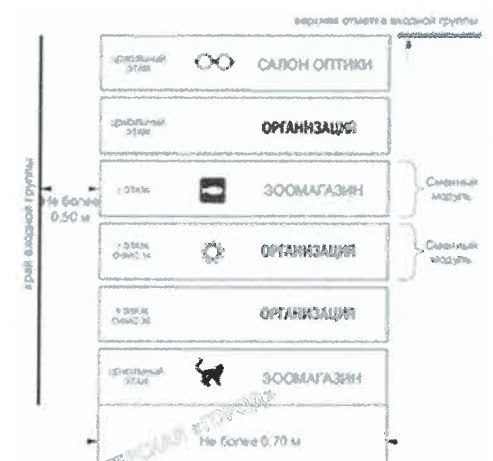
верхняя отметка входной группы

цокольный этаж САЛОН ОПТИКИ

цокольный этаж ОРГАНИЗАЦИЯ

край входной группы

Не более 0,50 м

1 этаж ЗООМАГАЗИН

Сменный модуль

1 этаж офис № ОРГАНИЗАЦИЯ

Сменный модуль

1 этаж офис № ОРГАНИЗАЦИЯ

цокольный этаж ЗООМАГАЗИН

Не более 0,70 м

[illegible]